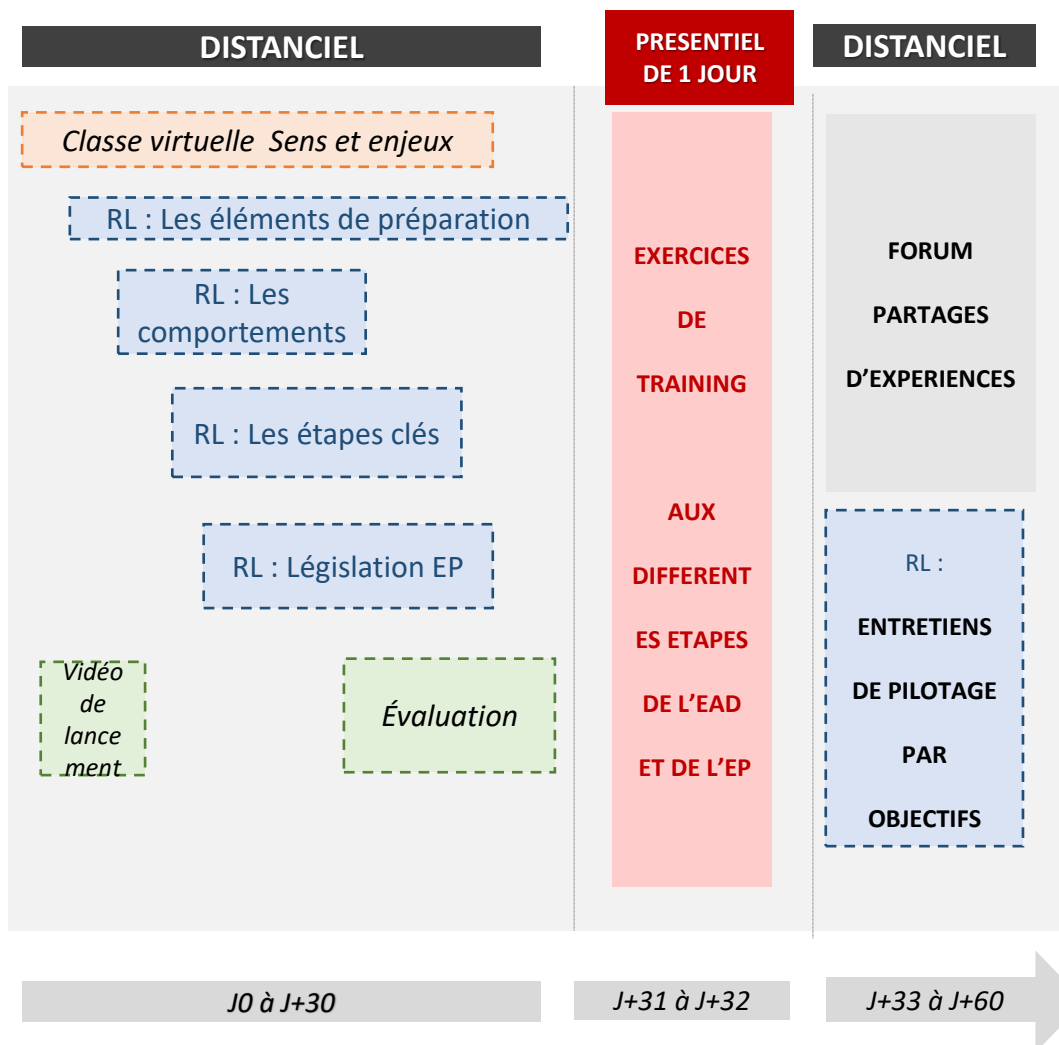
DISTANCIEL

PRESENTIEL DE 1 JOUR

DISTANCIEL

Classe virtuelle Sens et enjeux

RL : Les éléments de préparation

RL : Les comportements

RL : Les étapes clés

RL : Législation EP

Vidéo de lancement

Évaluation

EXERCICES DE TRAINING

AUX DIFFERENTES ETAPES DE L'EAD ET DE L'EP

FORUM PARTAGES D'EXPERIENCES

RL :

ENTRETIENS DE PILOTAGE PAR OBJECTIFS

J0 à J+30

J+31 à J+32

J+33 à J+60